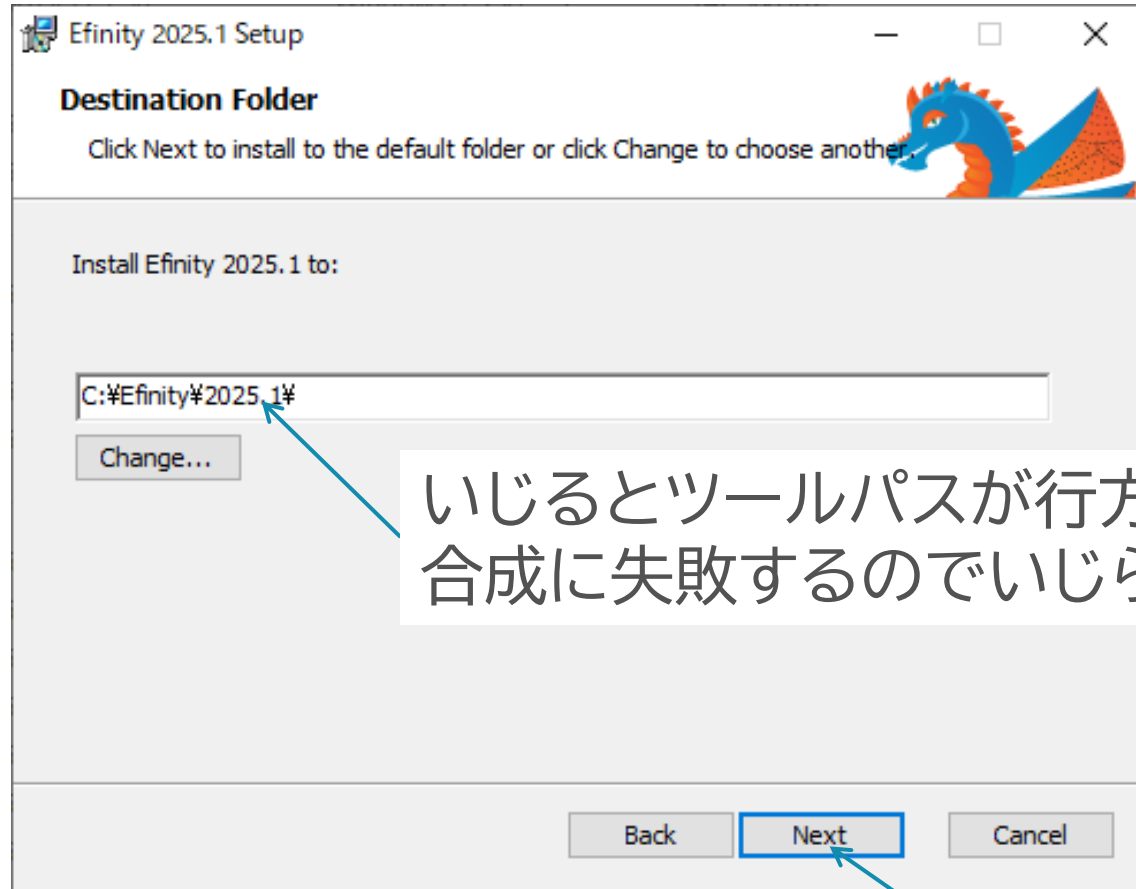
Efinity 2025.1 Setup

Destination Folder

Click Next to install to the default folder or click Change to choose another.

Install Efinity 2025.1 to:

C:¥Efinity¥2025.1¥

Change...

いじるとツールパスが行方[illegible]
合成に失敗するのでいじら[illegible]

Back Next Cancel